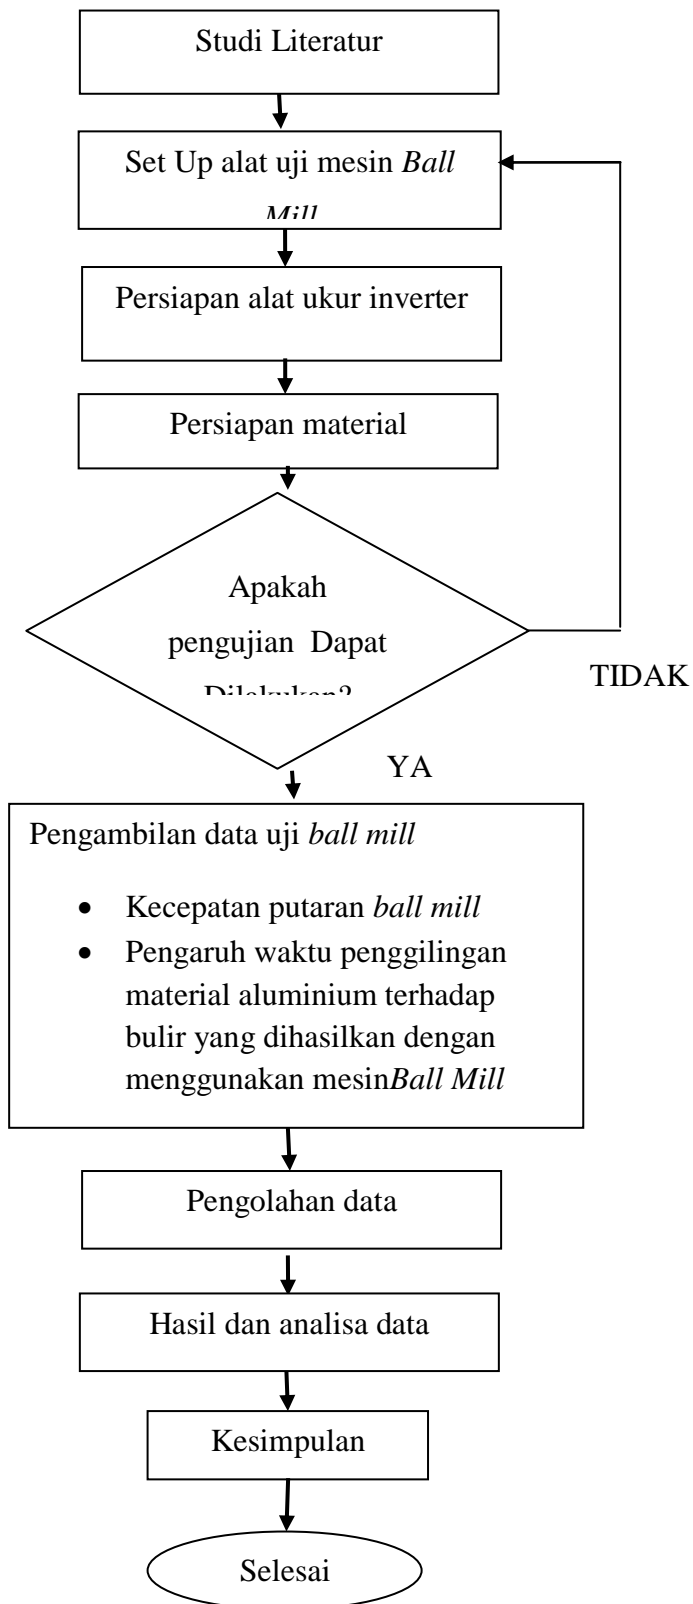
Studi Literatur

Set Up alat uji mesin *Ball Mill*

Persiapan alat ukur inverter

Persiapan material

Apakah pengujian Dapat Dilakukan?

TIDAK

YA

Pengambilan data uji *ball mill*

- Kecepatan putaran *ball mill*
- Pengaruh waktu penggilingan material aluminium terhadap bulir yang dihasilkan dengan menggunakan mesin*Ball Mill*

Pengolahan data

Hasil dan analisa data

Kesimpulan

Selesai